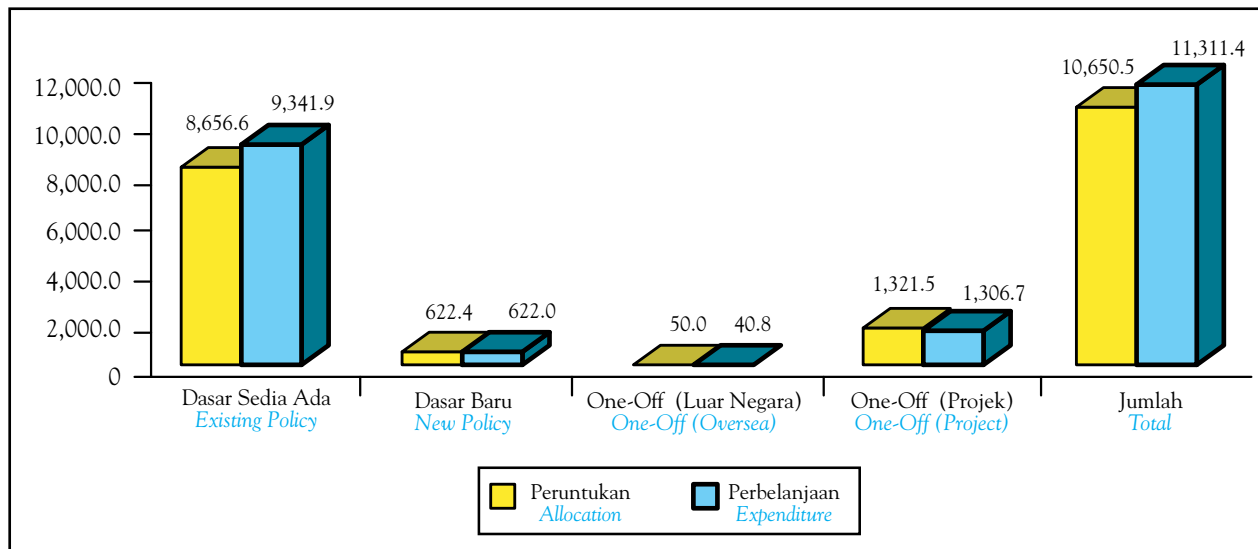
12,000.0
10,000.0
8,000.0
6,000.0
4,000.0
2,000.0
0

8,656.6
9,341.9
622.4
622.0
50.0
40.8
1,321.5
1,306.7
10,650.5
11,311.4

Dasar Sedia Ada
Existing Policy

Dasar Baru
New Policy

One-Off (Luar Negara)
One-Off (Oversea)

One-Off (Projek)
One-Off (Project)

Jumlah
Total

Peruntukan
Allocation

Perbelanjaan
Expenditure